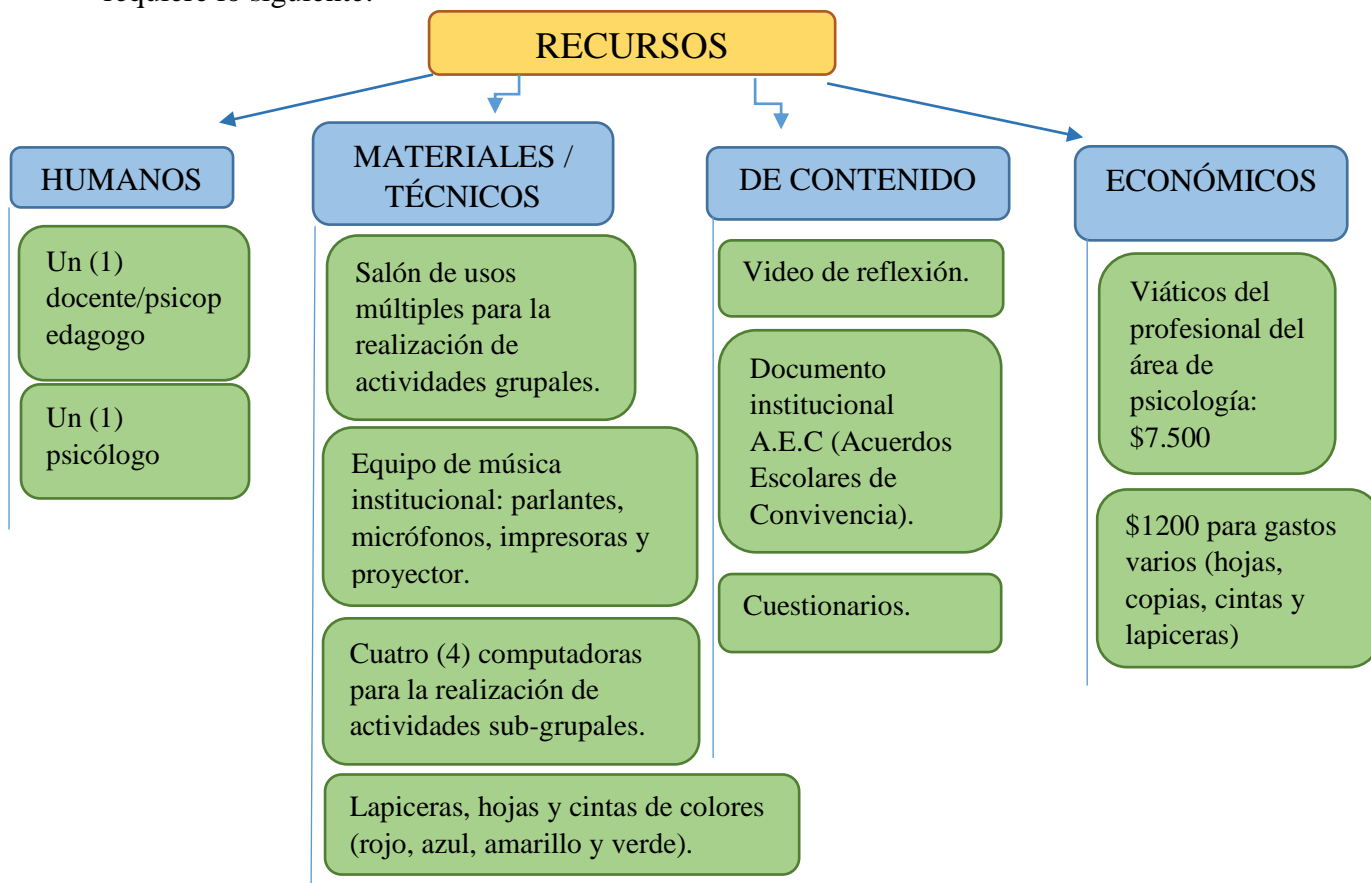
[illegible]

RECURSOS

HUMANOS

Un (1) docente/psicopedagogo

Un (1) psicólogo

MATERIALES / TÉCNICOS

Salón de usos múltiples para la realización de actividades grupales.

Equipo de música institucional: parlantes, micrófonos, impresoras y proyector.

Cuatro (4) computadoras para la realización de actividades sub-grupales.

Lapiceras, hojas y cintas de colores (rojo, azul, amarillo y verde).

DE CONTENIDO

Video de reflexión.

Documento institucional A.E.C (Acuerdos Escolares de Convivencia).

Cuestionarios.

ECONÓMICOS

Viáticos del profesional del área de psicología: $7.500

$1200 para gastos varios (hojas, copias, cintas y lapiceras)